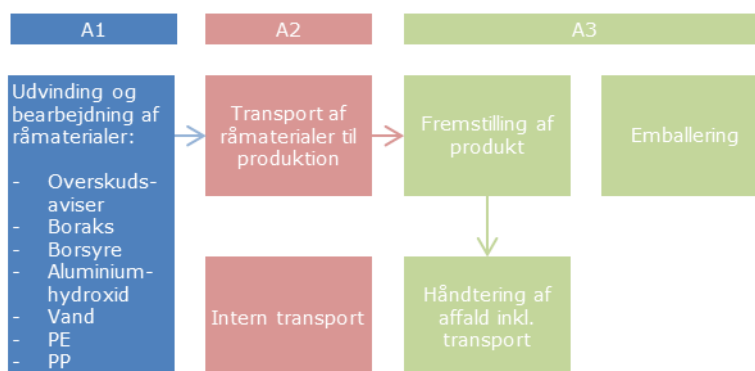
A1

A2

A3

Udvinding og bearbejdning af råmaterialer:

- Overskuds-aviser
- Boraks
- Borsyre
- Aluminium-hydroxid
- Vand
- PE
- PP

Transport af råmaterialer til produktion

Fremstilling af produkt

Emballering

Intern transport

Håndtering af affald inkl. transport